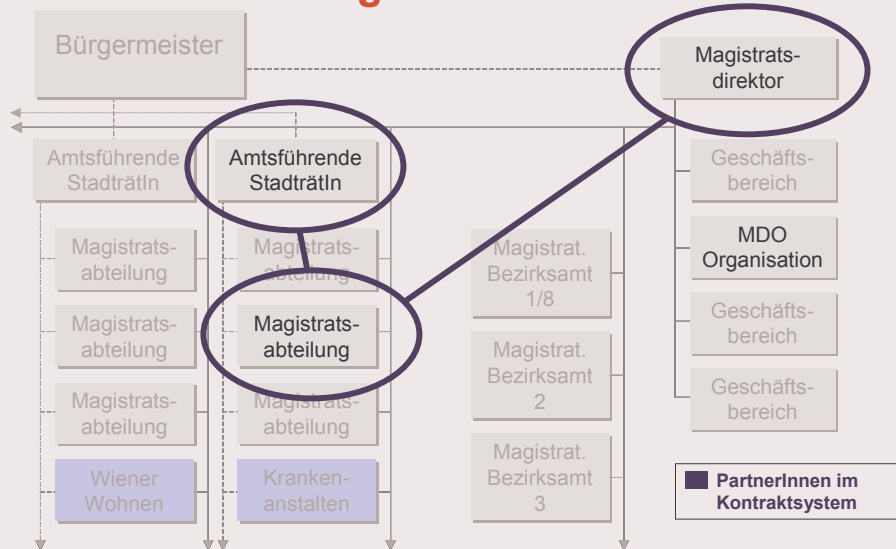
Bürgermeister

Magistratsdirektor

Amtsführende StadträtIn

Amtsführende StadträtIn

Geschäftsbereich

MDO Organisation

Geschäftsbereich

Geschäftsbereich

Magistratsabteilung

Magistratsabteilung

Magistratsabteilung

Wiener Wohnen

Magistratsabteilung

Magistratsabteilung

Magistratsabteilung

Krankenanstalten

Magistrat. Bezirksamt 1/8

Magistrat. Bezirksamt 2

Magistrat. Bezirksamt 3

PartnerInnen im Kontraktsystem